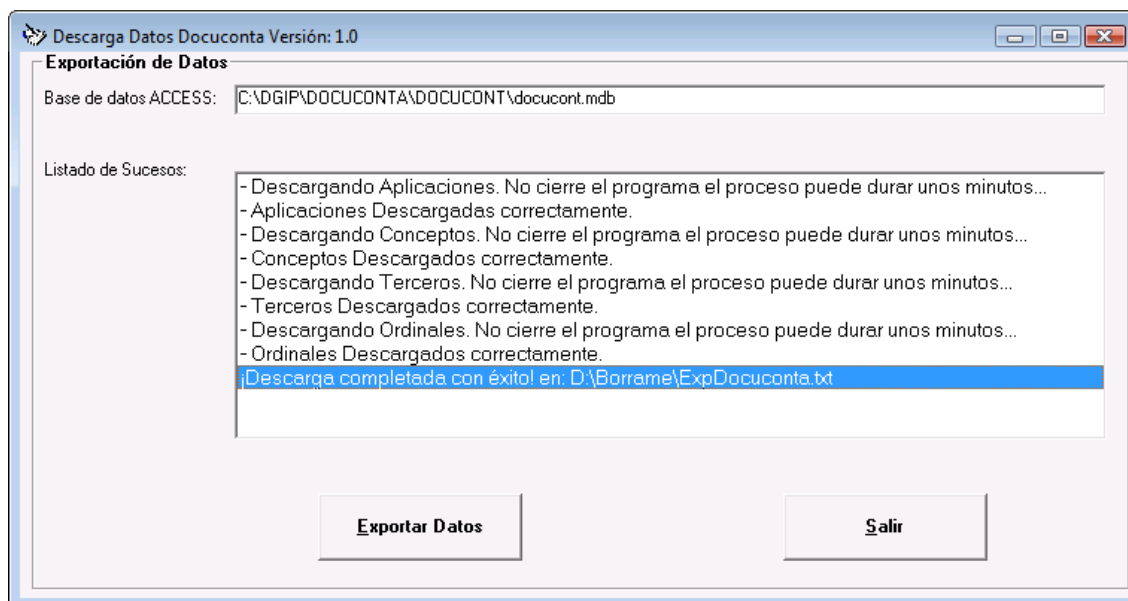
Descarga Datos Docuconta Versión: 1.0

Exportación de Datos

Base de datos ACCESS: C:\DGIP\DOCUCONTA\DOCUCONT\docucont.mdb

Listado de Sucesos:

- Descargando Aplicaciones. No cierre el programa el proceso puede durar unos minutos...
- Aplicaciones Descargadas correctamente.
- Descargando Conceptos. No cierre el programa el proceso puede durar unos minutos...
- Conceptos Descargados correctamente.
- Descargando Terceros. No cierre el programa el proceso puede durar unos minutos...
- Terceros Descargados correctamente.
- Descargando Ordinales. No cierre el programa el proceso puede durar unos minutos...
- Ordinales Descargados correctamente.
¡Descarga completada con éxito! en: D:\Borrame\ExpDocuconta.txt

Exportar Datos

Salir